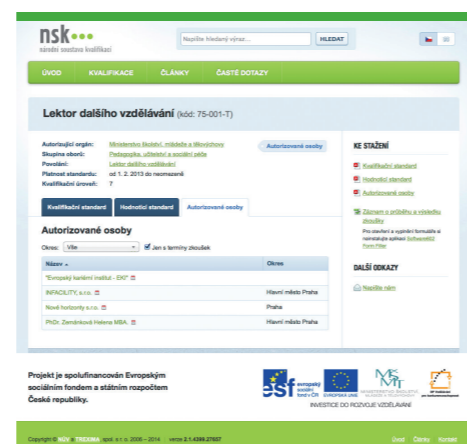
nsk
národní soustava kvalifikací

Napište hledaný výraz... HLEDAT

ÚVOD KVALIFIKACE ČLÁNKY ČASTÉ DOTAZY

Lektor dalšího vzdělávání (kód: 75-001-T)

Autorizující orgán: Ministerstvo školství, mládeže a tělovýchovy
Skupina oborů: Pedagogika, učitelství a sociální péče
Povolání: Lektor dalšího vzdělávání
Platnost standardu: od 1. 2. 2013 do neomezeně
Kvalifikační úroveň: 7

Autorizované osoby

KE STAŽENÍ
Kvalifikační standard
Hodnoticí standard
Autorizované osoby

Záznam o průběhu a výsledku zkoušky
Pro stažení a vyplnění formuláře si nainstalujte aplikaci Software602 Form Filler

DALŠÍ ODKAZY
Napište nám

Kvalifikační standard Hodnoticí standard Autorizované osoby

Autorizované osoby

Okres: Vše Jen s termíny zkoušek

| Název | Okres |
|---|---|
| "Evropský kariérní institut - EKI" | |
| INFACILITY, s.r.o. | Hlavní město Praha |
| Nové horizonty s.r.o. | Praha |
| PhDr. Ziendrková Helena MBA | Hlavní město Praha |

Projekt je spolufinancován Evropským sociálním fondem a státním rozpočtem České republiky.

esf evropský sociální fond v ČR EVROPSKÁ UNIE MINISTERSTVO ŠKOLSTVÍ, MLÁDEŽE A TĚLOVÝCHOVY
INVESTICE DO ROZVOJE VZDĚLÁVÁNÍ

Copyright © NÚV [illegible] spol. s r. o. 2006 – 2014 verze 2.1.4399.27657

Úvod Články Kontakt